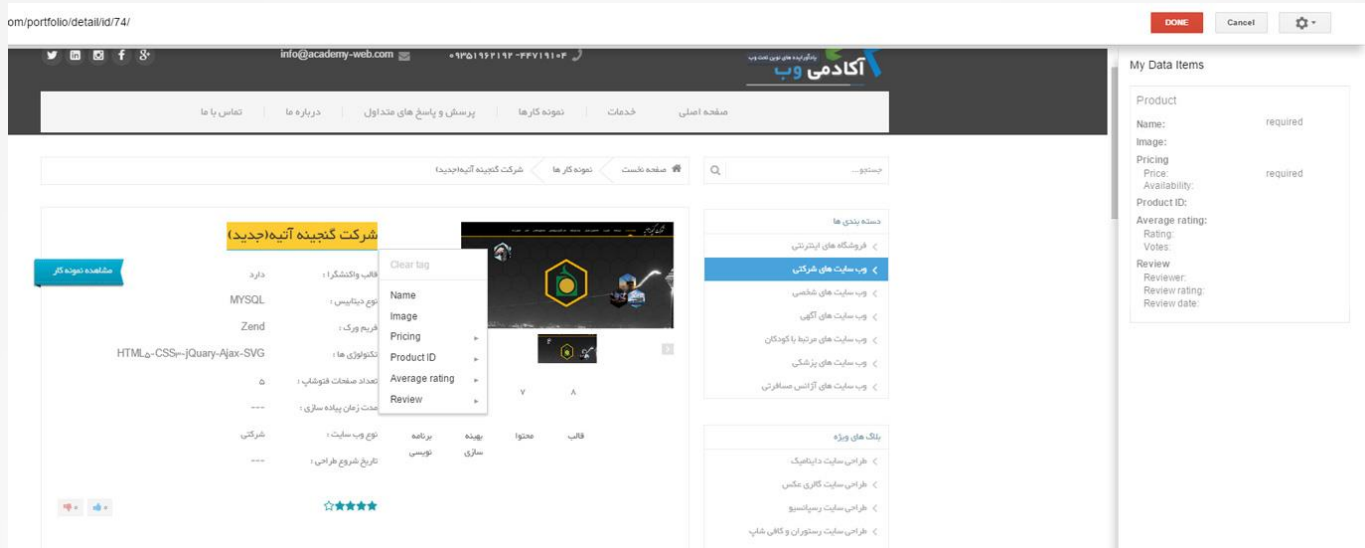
om/portfolio/detail/id/74/

DONE Cancel

info@academy-web.com ۰۹۳۵۱۹۶۲۱۹۲ - ۶۶۷۱۹۱۰۴

آکادمی وب

صفحه اصلی | خدمات | نمونه کارها | پرسش و پاسخ های متداول | درباره ما | تماس با ما

جستجو...

صفحه نخست > نمونه کار ها > شرکت گنجینه آتیه(جدید)

دسته بندی ها
فروشگاه های اینترنتی
وب سایت های شرکتی
وب سایت های شخصی
وب سایت های آگهی
وب سایت های مرتبط با کودکان
وب سایت های پزشکی
وب سایت های آژانس مسافرتی

بلاگ های ویژه
طراحی سایت داینامیک
طراحی سایت گالری عکس
طراحی سایت رسپانسیو
طراحی سایت رستوران و کافی شاپ

شرکت گنجینه آتیه(جدید)

مشاهده نمونه کار

قالب واکنشگرا : دارد
نوع دیتابیس : MYSQL
فریم ورک : Zend
تکنولوژی ها : HTML۵-CSS۳-jQuary-Ajax-SVG
تعداد صفحات فتوشاپ : ۵
مدت زمان پیاده سازی : ---
نوع وب سایت : شرکتی
تاریخ شروع طراحی : ---

۸ ۷
قالب محتوا بهینه سازی برنامه نویسی

Clear tag
Name
Image
Pricing
Product ID
Average rating
Review

My Data Items

Product
Name: required
Image:
Pricing
Price: required
Availability:
Product ID:
Average rating:
Rating:
Votes:
Review
Reviewer:
Review rating:
Review date: